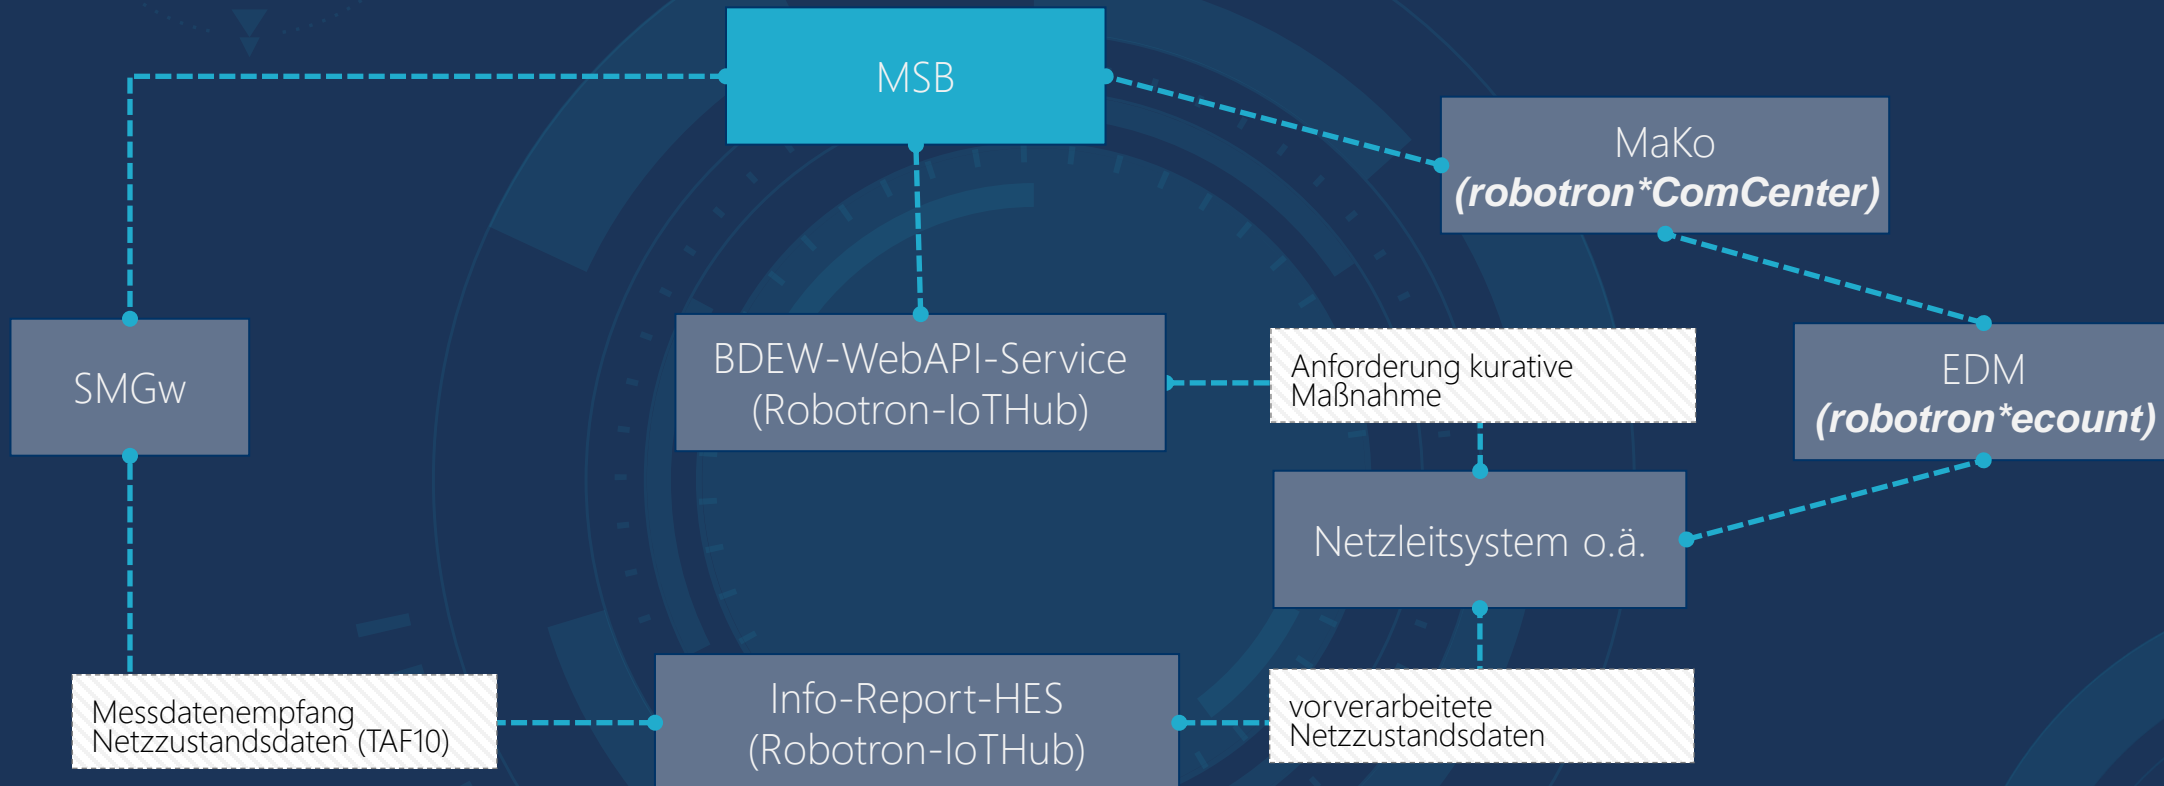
MSB

MaKo
(robotron*ComCenter)

SMGw

BDEW-WebAPI-Service
(Robotron-IoTHub)

Anforderung kurative Maßnahme

EDM
(robotron*ecount)

Netzleitsystem o.ä.

Messdatenempfang Netzzustandsdaten (TAF10)

Info-Report-HES
(Robotron-IoTHub)

vorverarbeitete Netzzustandsdaten